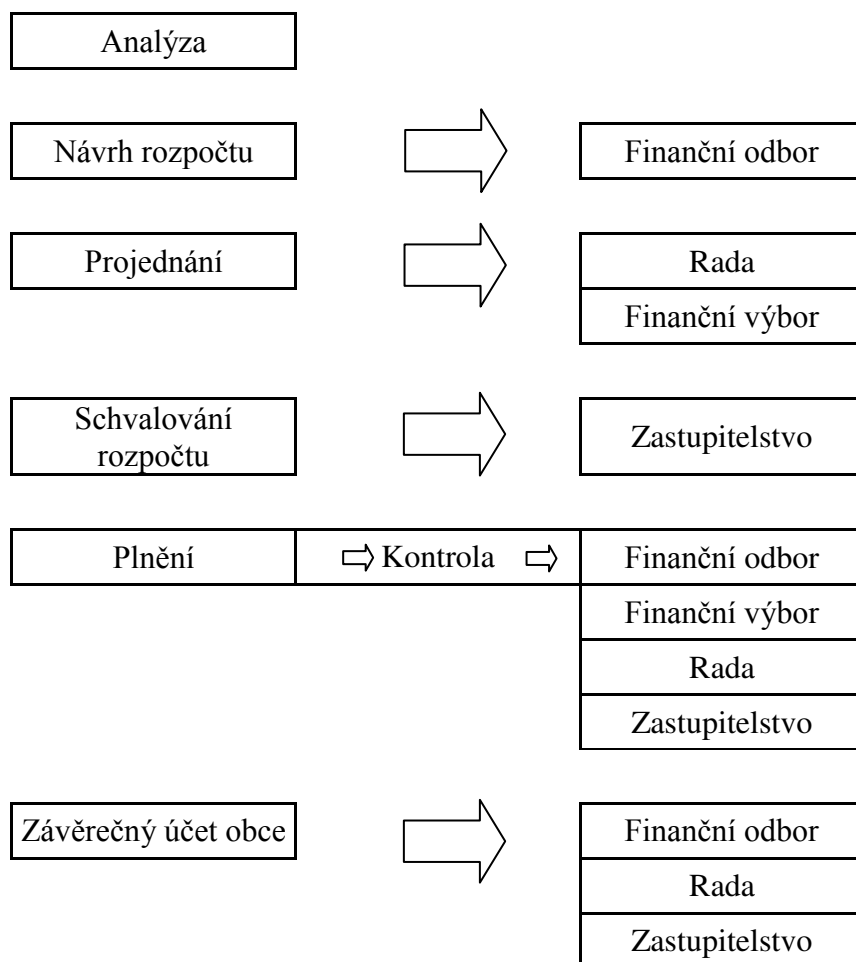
Analýza

Návrh rozpočtu

Finanční odbor

Projednání

Rada

Finanční výbor

Schvalování rozpočtu

Zastupitelstvo

Plnění

Kontrola

Finanční odbor

Finanční výbor

Rada

Zastupitelstvo

Závěrečný účet obce

Finanční odbor

Rada

Zastupitelstvo